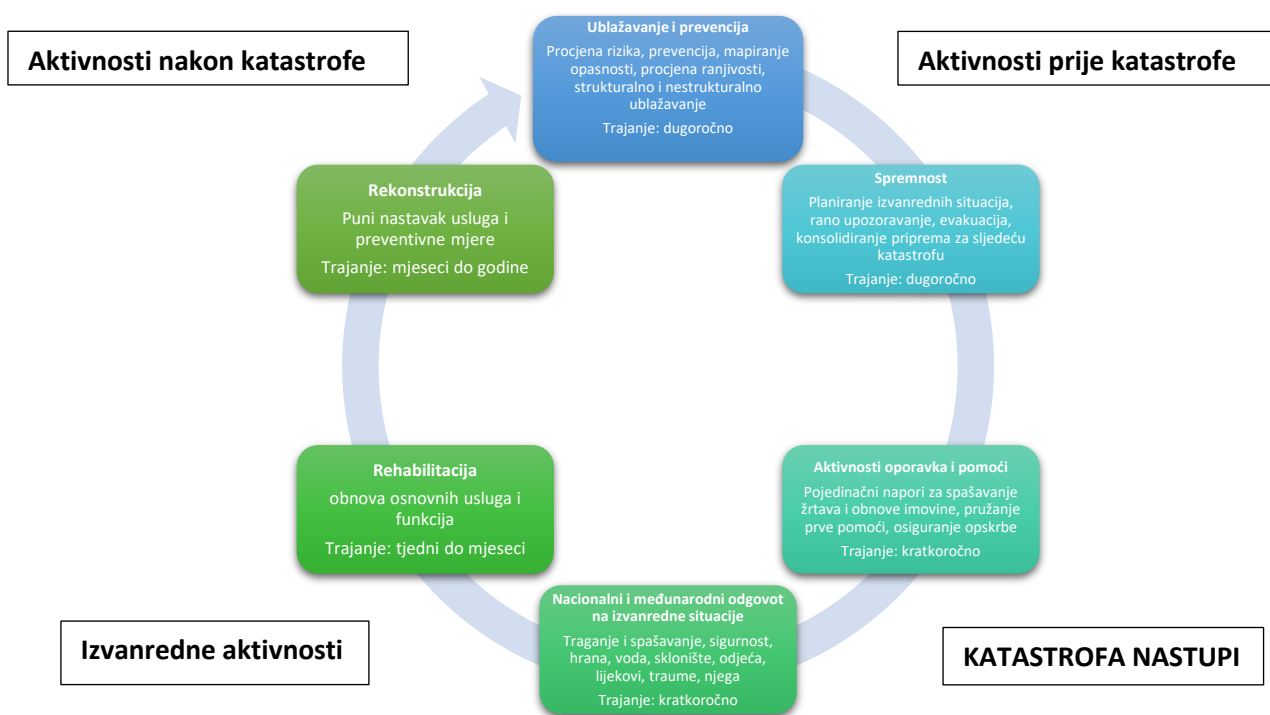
Aktivnosti nakon katastrofe

Ublažavanje i prevencija

Procjena rizika, prevencija, mapiranje opasnosti, procjena ranjivosti, strukturalno i nestrukturalno ublažavanje

Trajanje: dugoročno

Aktivnosti prije katastrofe

Rekonstrukcija

Puni nastavak usluga i preventivne mjere

Trajanje: mjeseci do godine

Spremnost

Planiranje izvanrednih situacija, rano upozoravanje, evakuacija, konsolidiranje priprema za sljedeću katastrofu

Trajanje: dugoročno

Rehabilitacija

obnova osnovnih usluga i funkcija

Trajanje: tjedni do mjeseci

Aktivnosti oporavka i pomoći

Pojedinačni napori za spašavanje žrtava i obnove imovine, pružanje prve pomoći, osiguranje opskrbe

Trajanje: kratkoročno

Nacionalni i međunarodni odgovot na izvanredne situacije

Traganje i spašavanje, sigurnost, hrana, voda, sklonište, odjeća, lijekovi, traume, njega

Trajanje: kratkoročno

Izvanredne aktivnosti

KATASTROFA NASTUPI